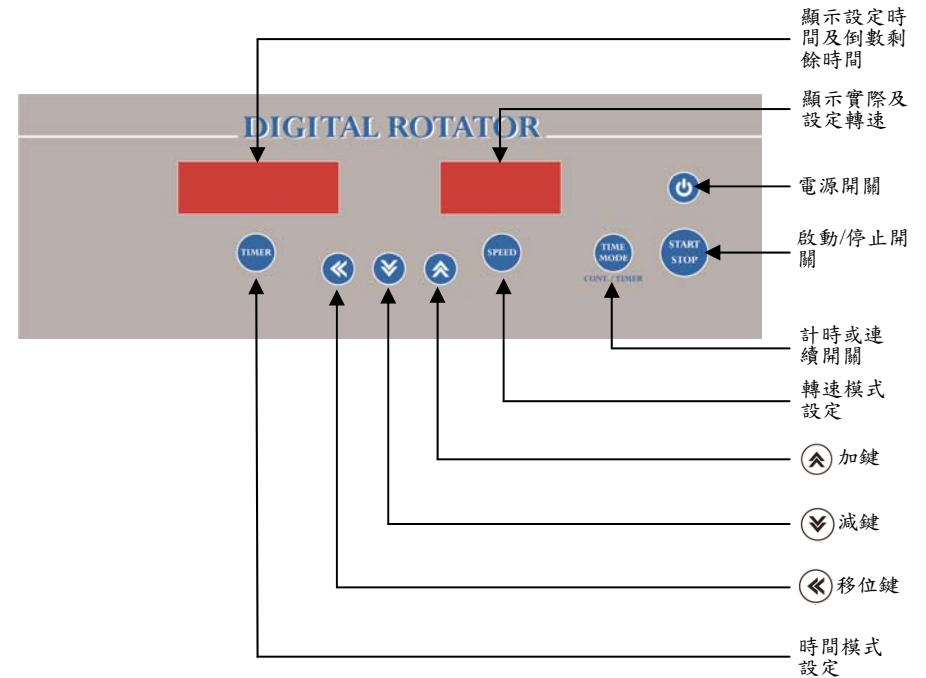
DIGITAL ROTATOR

TIMER

SPEED

TIME MODE

CONT / TIMER

START STOP

顯示設定時間及倒數剩餘時間

顯示實際及設定轉速

電源開關

啟動/停止開關

計時或連續開關

轉速模式設定

加鍵

減鍵

移位鍵

時間模式設定